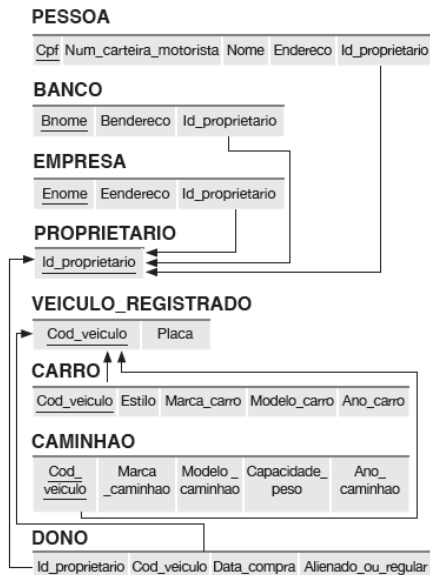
PESSOA

| Cpf | Num_carteira_motorista | Nome | Endereco | Id_proprietario |
|---|---|---|---|---|

BANCO

| Bnome | Bendereco | Id_proprietario |
|---|---|---|

EMPRESA

| Enome | Eendereco | Id_proprietario |
|---|---|---|

PROPRIETARIO

| Id_proprietario |
|---|

VEICULO_REGISTRADO

| Cod_veiculo | Placa |
|---|---|

CARRO

| Cod_veiculo | Estilo | Marca_carro | Modelo_carro | Ano_carro |
|---|---|---|---|---|

CAMINHAO

| Cod_veiculo | Marca_caminhao | Modelo_caminhao | Capacidade_peso | Ano_caminhao |
|---|---|---|---|---|

DONO

| Id_proprietario | Cod_veiculo | Data_compra | Alienado_ou_regular |
|---|---|---|---|